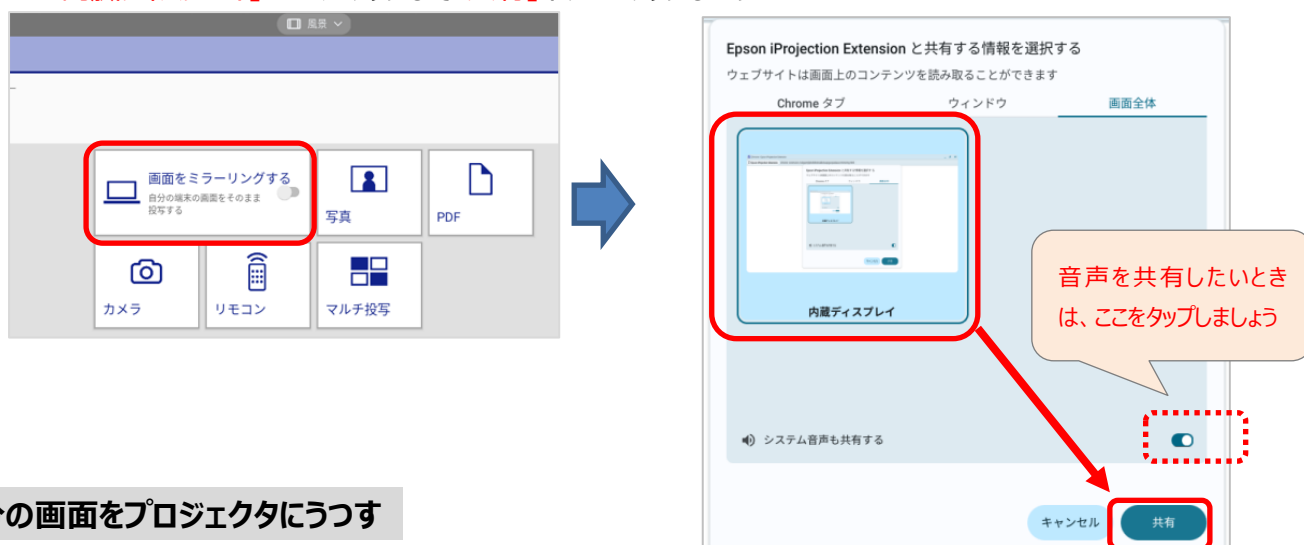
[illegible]

風景

画面をミラーリングする
自分の端末の画面をそのまま投写する

写真

PDF

カメラ

リモコン

マルチ投写

Epson iProjection Extension と共有する情報を選択する
ウェブサイトは画面上のコンテンツを読み取ることができます

Chrome タブ
ウィンドウ
画面全体

内蔵ディスプレイ

音声を共有したいときは、ここをタップしましょう

システム音声も共有する

キャンセル
共有

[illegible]の画面をプロジェクタにうつす